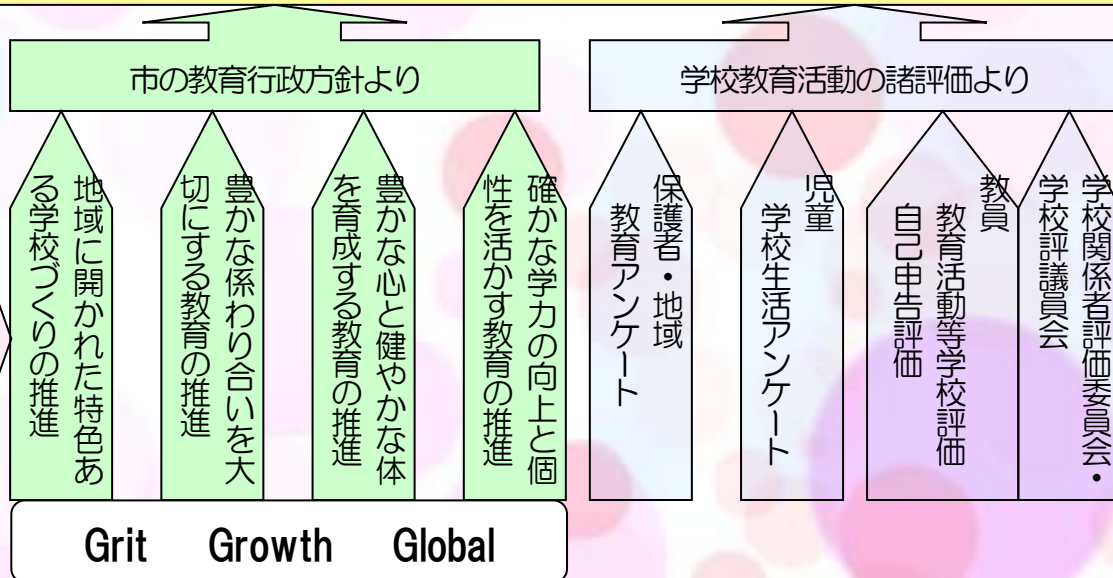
市の教育行政方針より

学校教育活動の諸評価より

地域に開かれた特色ある学校づくりの推進

豊かな係わり合いを大切にする教育の推進

豊かな心と健やかな体を育成する教育の推進

確かな学力の向上と個性を活かす教育の推進

保護者・地域
教育アンケート

児童
学校生活アンケート

教員
教育活動等学校評価
自己申告評価

学校関係者評価委員会・
学校評議員会

Grit Growth Global